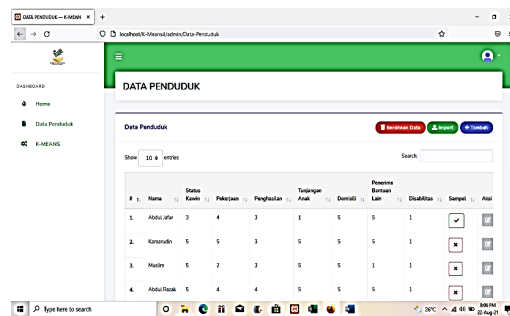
DATA PENDUDUK — K-MEAN ×

localhost/K-Means/admin/Data-Penduduk

DASHBOARD

Home

Data Penduduk

K-MEANS

DATA PENDUDUK

Data Penduduk

Bersihkan Data | Import | + Tambah

Show 10 entries

Search:

| # | Nama | Status Kawin | Pekerjaan | Penghasilan | Tunjangan Anak | Domisili | Penerima Bantuan Lain | Disabilitas | Sampel | Aksi |
|---|---|---|---|---|---|---|---|---|---|---|
| 1. | Abdul Jafar | 3 | 4 | 3 | 1 | 5 | 5 | 1 | ✓ | |
| 2. | Kamarudin | 5 | 5 | 3 | 5 | 5 | 5 | 1 | × | |
| 3. | Muslim | 5 | 2 | 3 | 5 | 5 | 1 | 1 | × | |
| 4. | Abdul Razak | 5 | 4 | 4 | 5 | 5 | 5 | 1 | × | |

Type here to search

26°C

8:06 PM
22-Aug-21